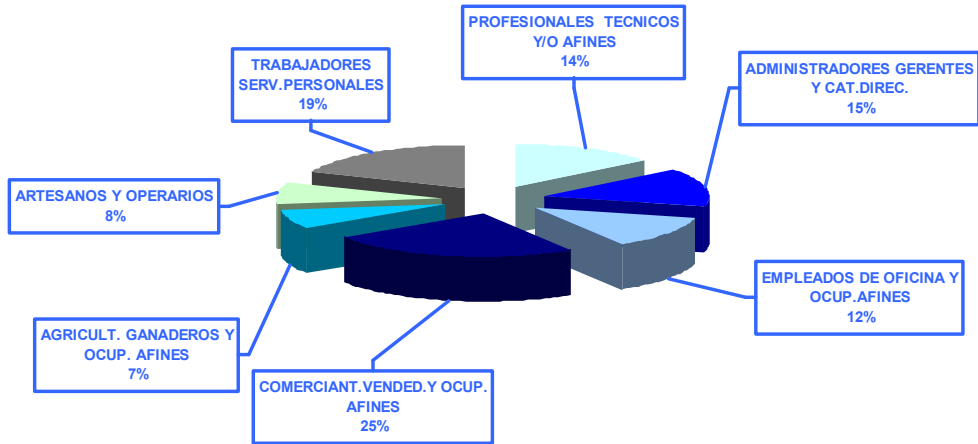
PROFESIONALES TECNICOS Y/O AFINES
14%

ADMINISTRADORES GERENTES Y CAT.DIREC.
15%

TRABAJADORES SERV.PERSONALES
19%

ARTESANOS Y OPERARIOS
8%

EMPLEADOS DE OFICINA Y OCUP.AFINES
12%

AGRICULT. GANADEROS Y OCUP. AFINES
7%

COMERCIANT.VENDED.Y OCUP. AFINES
25%